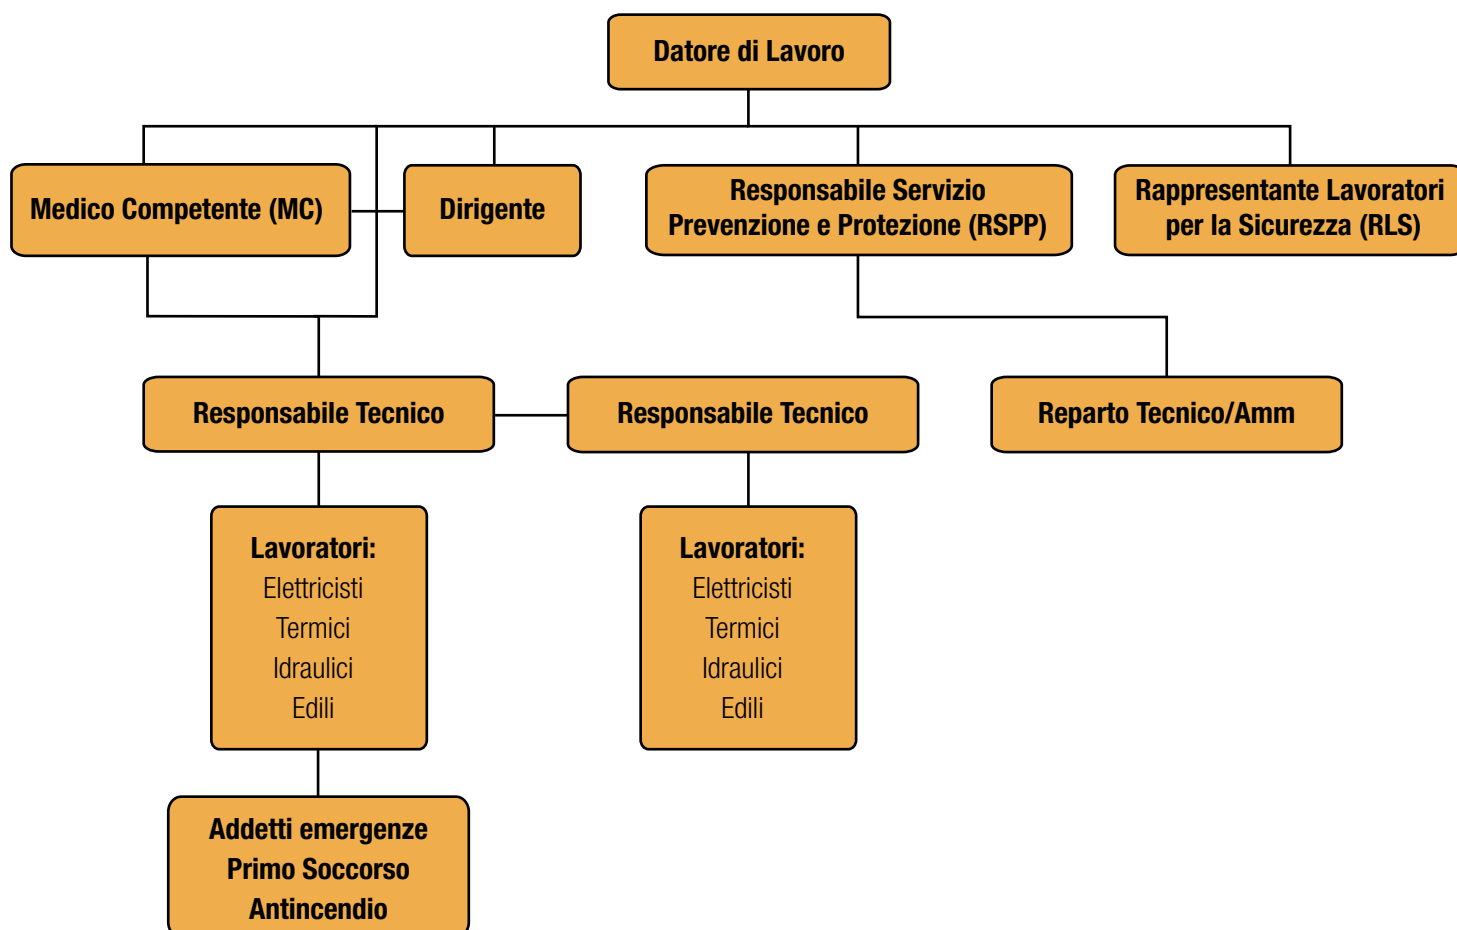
Datore di Lavoro

Medico Competente (MC)

Dirigente

Responsabile Servizio Prevenzione e Protezione (RSPP)

Rappresentante Lavoratori per la Sicurezza (RLS)

Responsabile Tecnico

Responsabile Tecnico

Reparto Tecnico/Amm

Lavoratori:
Elettricisti
Termici
Idraulici
Edili

Lavoratori:
Elettricisti
Termici
Idraulici
Edili

Addetti emergenze
Primo Soccorso
Antincendio